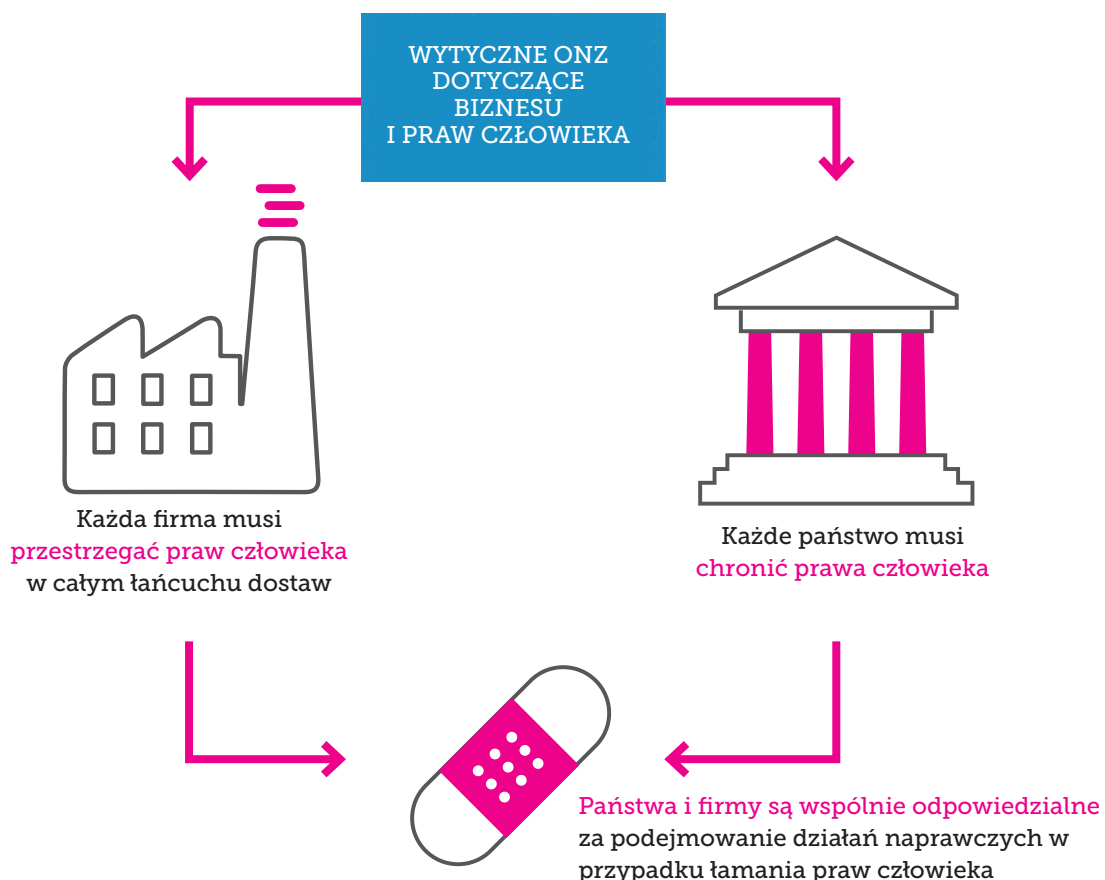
WYTYCZNE ONZ DOTYCZĄCE BIZNESU I PRAW CZŁOWIEKA

Każda firma musi przestrzegać praw człowieka w całym łańcuchu dostaw

Każde państwo musi chronić prawa człowieka

Państwa i firmy są wspólnie odpowiedzialne za podejmowanie działań naprawczych w przypadku łamania praw człowieka